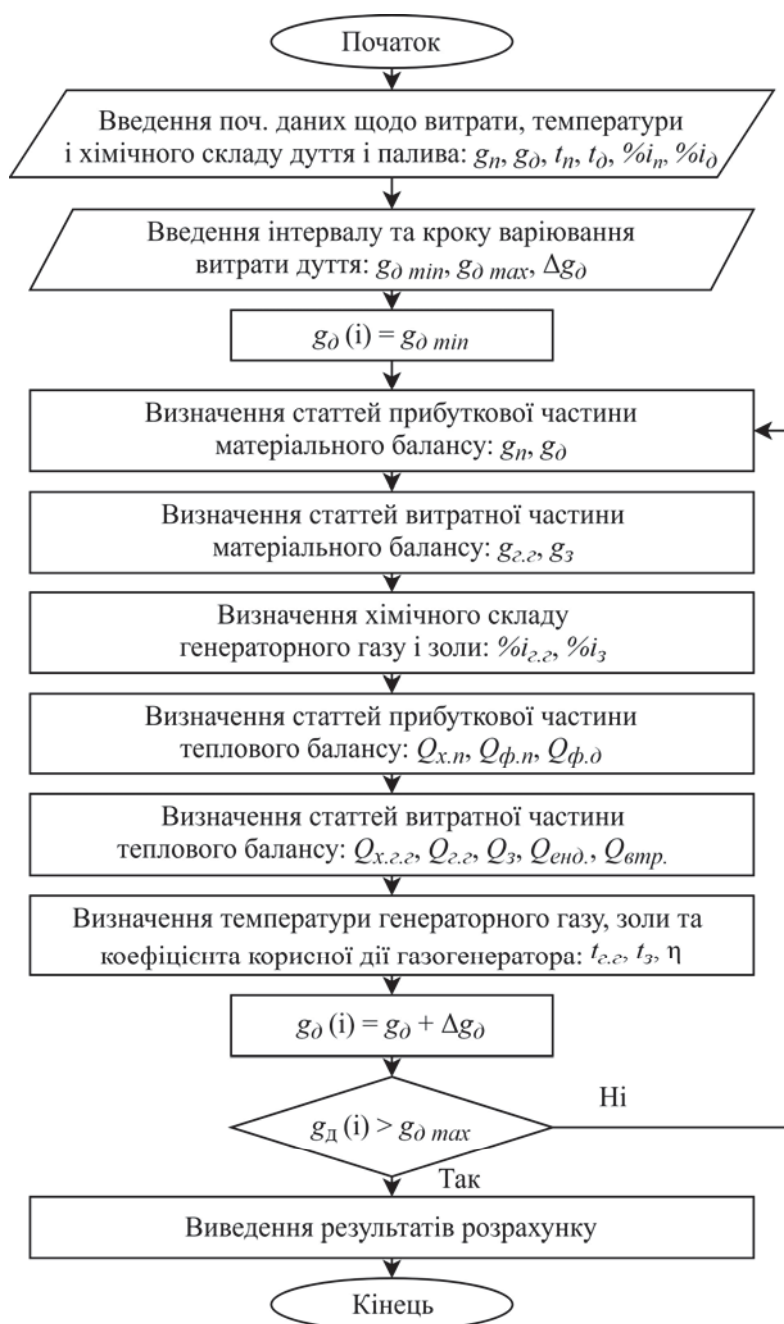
Початок

Введення поч. даних щодо витрати, температури і хімічного складу дуття і палива: $g_п$, $g_д$, $t_п$, $t_д$, $\%i_т$, $\%i_д$

Введення інтервалу та кроку варіювання витрати дуття: $g_{д\ min}$, $g_{д\ max}$, $\Delta g_д$

$g_д\ (i) = g_{д\ min}$

Визначення статтей прибуткової частини матеріального балансу: $g_п$, $g_д$

Визначення статтей витратної частини матеріального балансу: $g_{г.г}$, $g_з$

Визначення хімічного складу генераторного газу і золи: $\%i_{г.г}$, $\%i_з$

Визначення статтей прибуткової частини теплового балансу: $Q_{х.п}$, $Q_{ф.п}$, $Q_{ф.д}$

Визначення статтей витратної частини теплового балансу: $Q_{х.г.г}$, $Q_{г.г}$, $Q_з$, $Q_{енд.}$, $Q_{втр.}$

Визначення температури генераторного газу, золи та коефіцієнта корисної дії газогенератора: $t_{г.г}$, $t_з$, η

$g_д\ (i) = g_д + \Delta g_д$

Ні

$g_Д\ (i) > g_{д\ max}$

Так

Виведення результатів розрахунку

Кінець